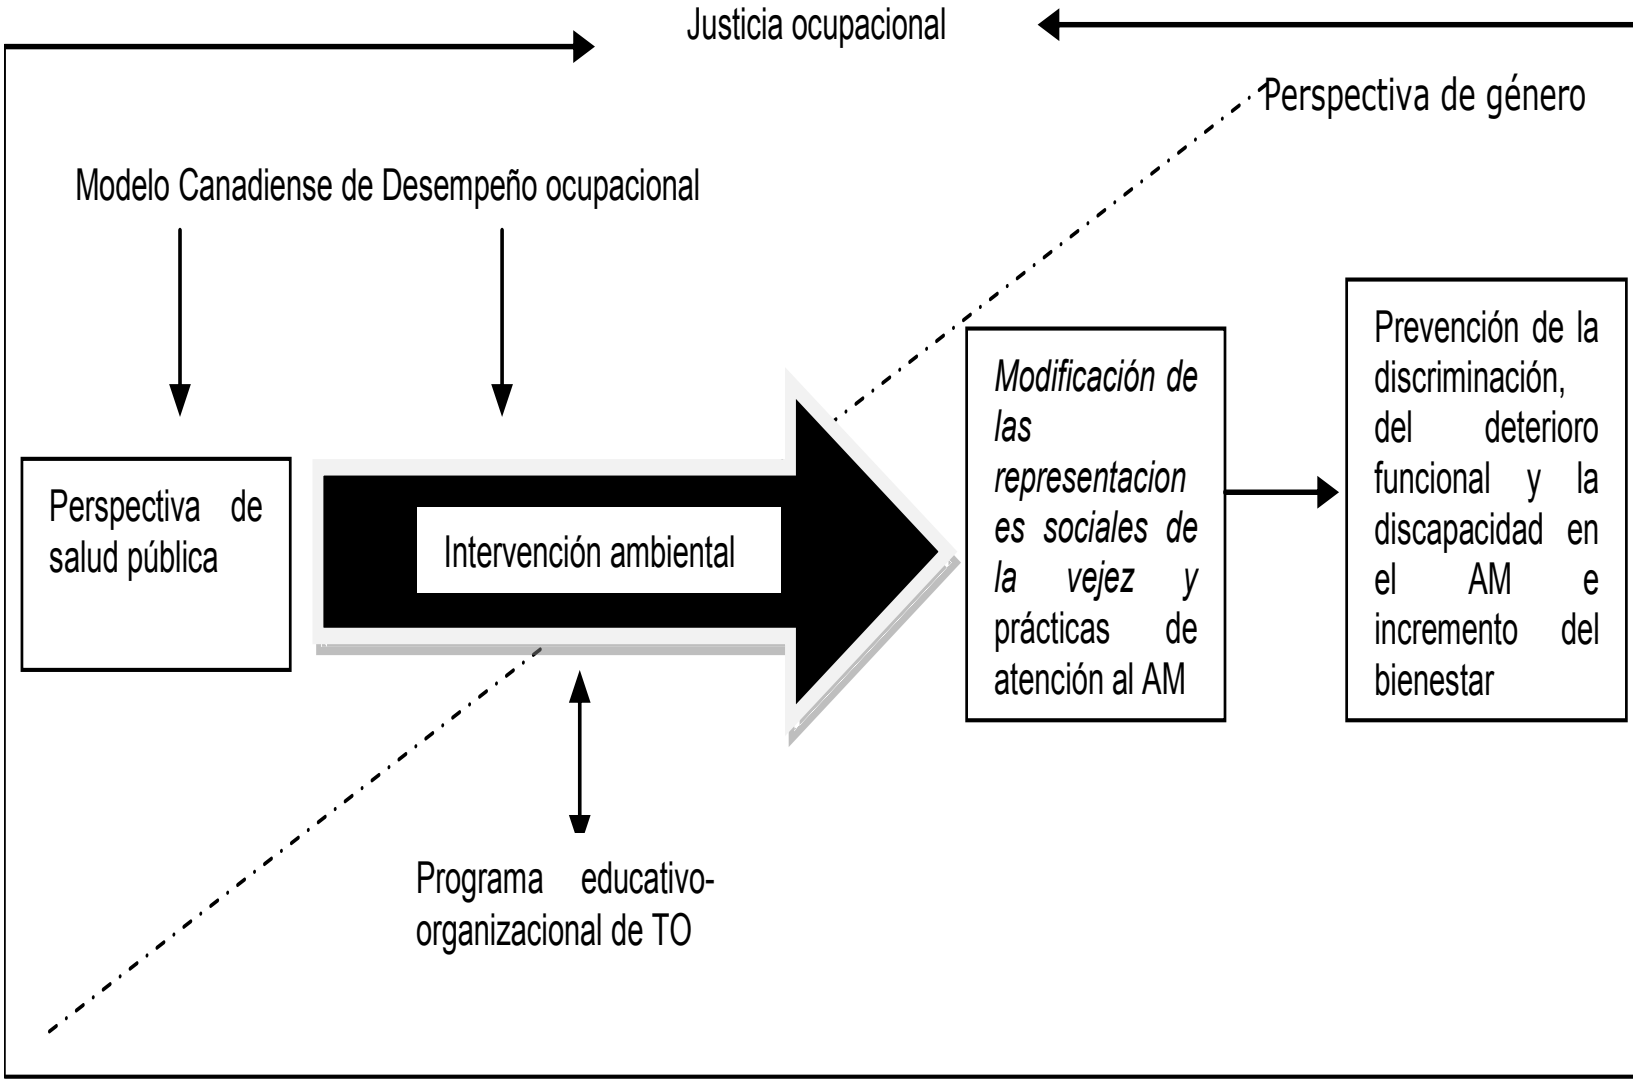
Justicia ocupacional

Perspectiva de género

Modelo Canadiense de Desempeño ocupacional

Perspectiva de salud pública

Intervención ambiental

Modificación de las representaciones sociales de la vejez y prácticas de atención al AM

Prevención de la discriminación, del deterioro funcional y la discapacidad en el AM e incremento del bienestar

Programa educativo-organizacional de TO